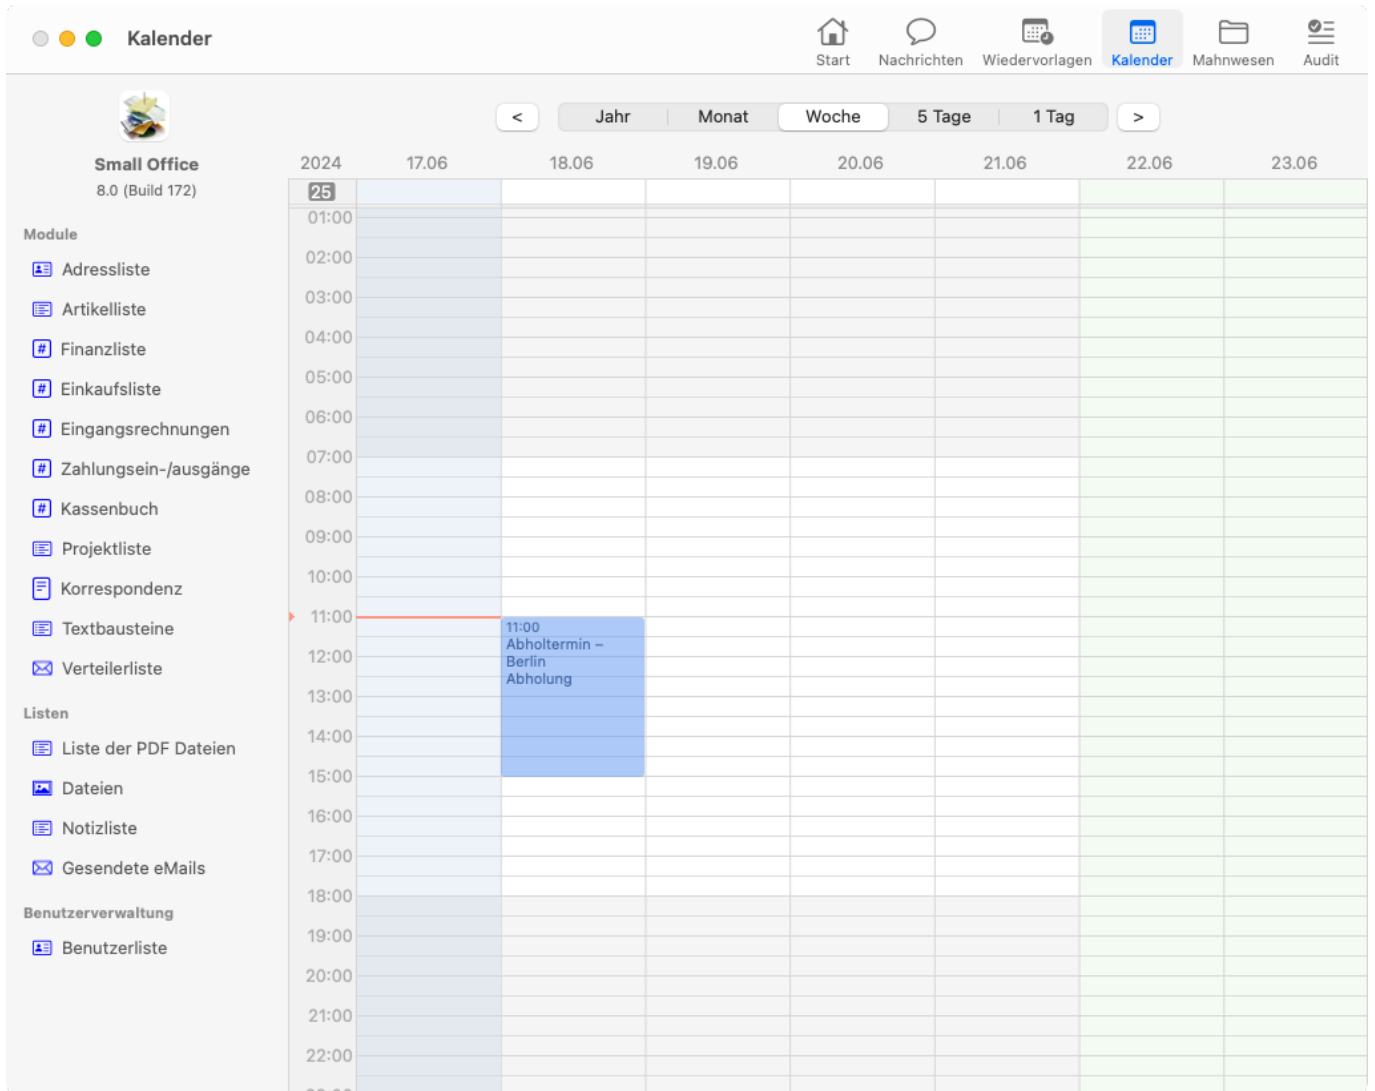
Kalender

Start Nachrichten Wiedervorlagen Kalender Mahnwesen Audit

Small Office
8.0 (Build 172)

Module
Adressliste
Artikelliste
Finanzliste
Einkaufsliste
Eingangsrechnungen
Zahlungsein-/ausgänge
Kassenbuch
Projektliste
Korrespondenz
Textbausteine
Verteilerliste

Listen
Liste der PDF Dateien
Dateien
Notizliste
Gesendete eMails

Benutzerverwaltung
Benutzerliste

< Jahr Monat Woche 5 Tage 1 Tag >

2024 17.06 18.06 19.06 20.06 21.06 22.06 23.06

25

01:00
02:00
03:00
04:00
05:00
06:00
07:00
08:00
09:00
10:00
11:00
12:00
13:00
14:00
15:00
16:00
17:00
18:00
19:00
20:00
21:00
22:00

11:00
Abholtermin – Berlin
Abholung